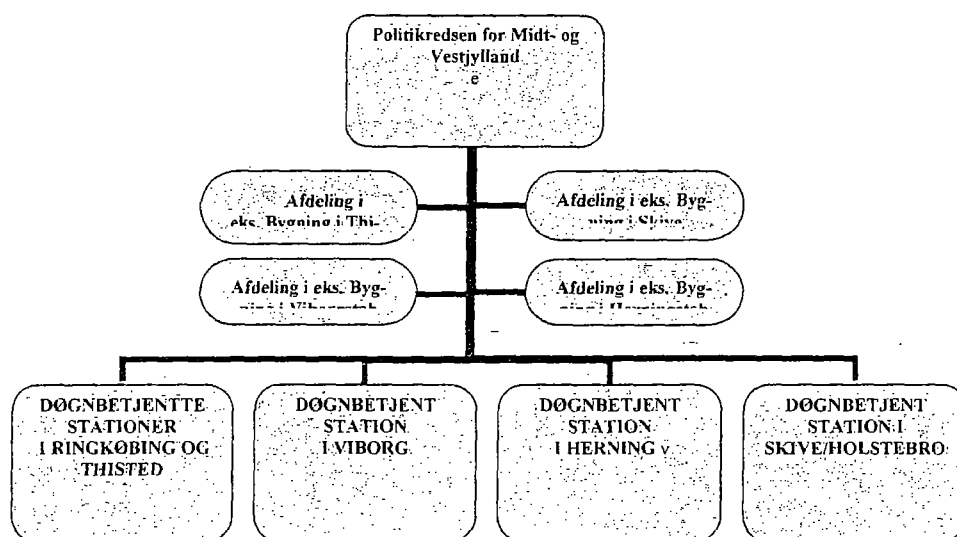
Politikredsen for Midt- og Vestjylland
e

Afdeling i eks. Bygning i Thi-

Afdeling i eks. Bygning i Skive

Afdeling i eks. Byg- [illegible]

Afdeling i eks. Byg- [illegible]

DØGNBETJENTTE STATIONER I RINGKØBING OG THISTED

DØGNBETJENT STATION I VIBORG

DØGNBETJENT STATION I HERNING v

DØGNBETJENT STATION I SKIVE/HOLSTEBRO